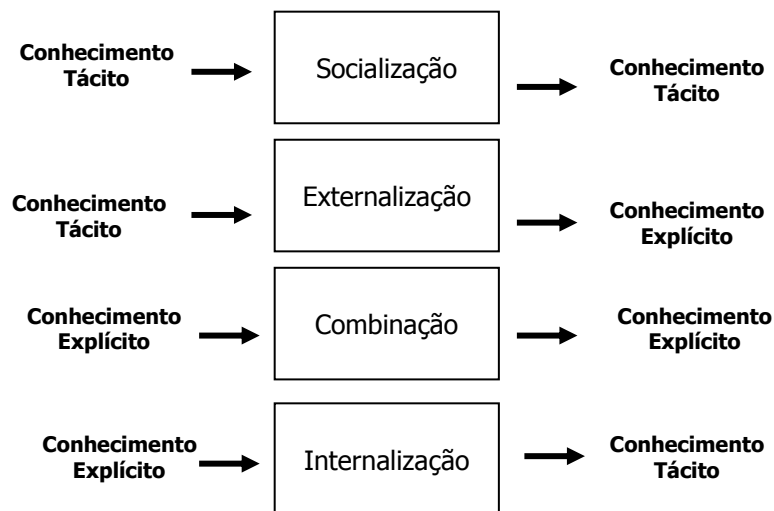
Conhecimento Tácito

Socialização

Conhecimento Tácito

Conhecimento Tácito

Externalização

Conhecimento Explícito

Conhecimento Explícito

Combinação

Conhecimento Explícito

Conhecimento Explícito

Internalização

Conhecimento Tácito